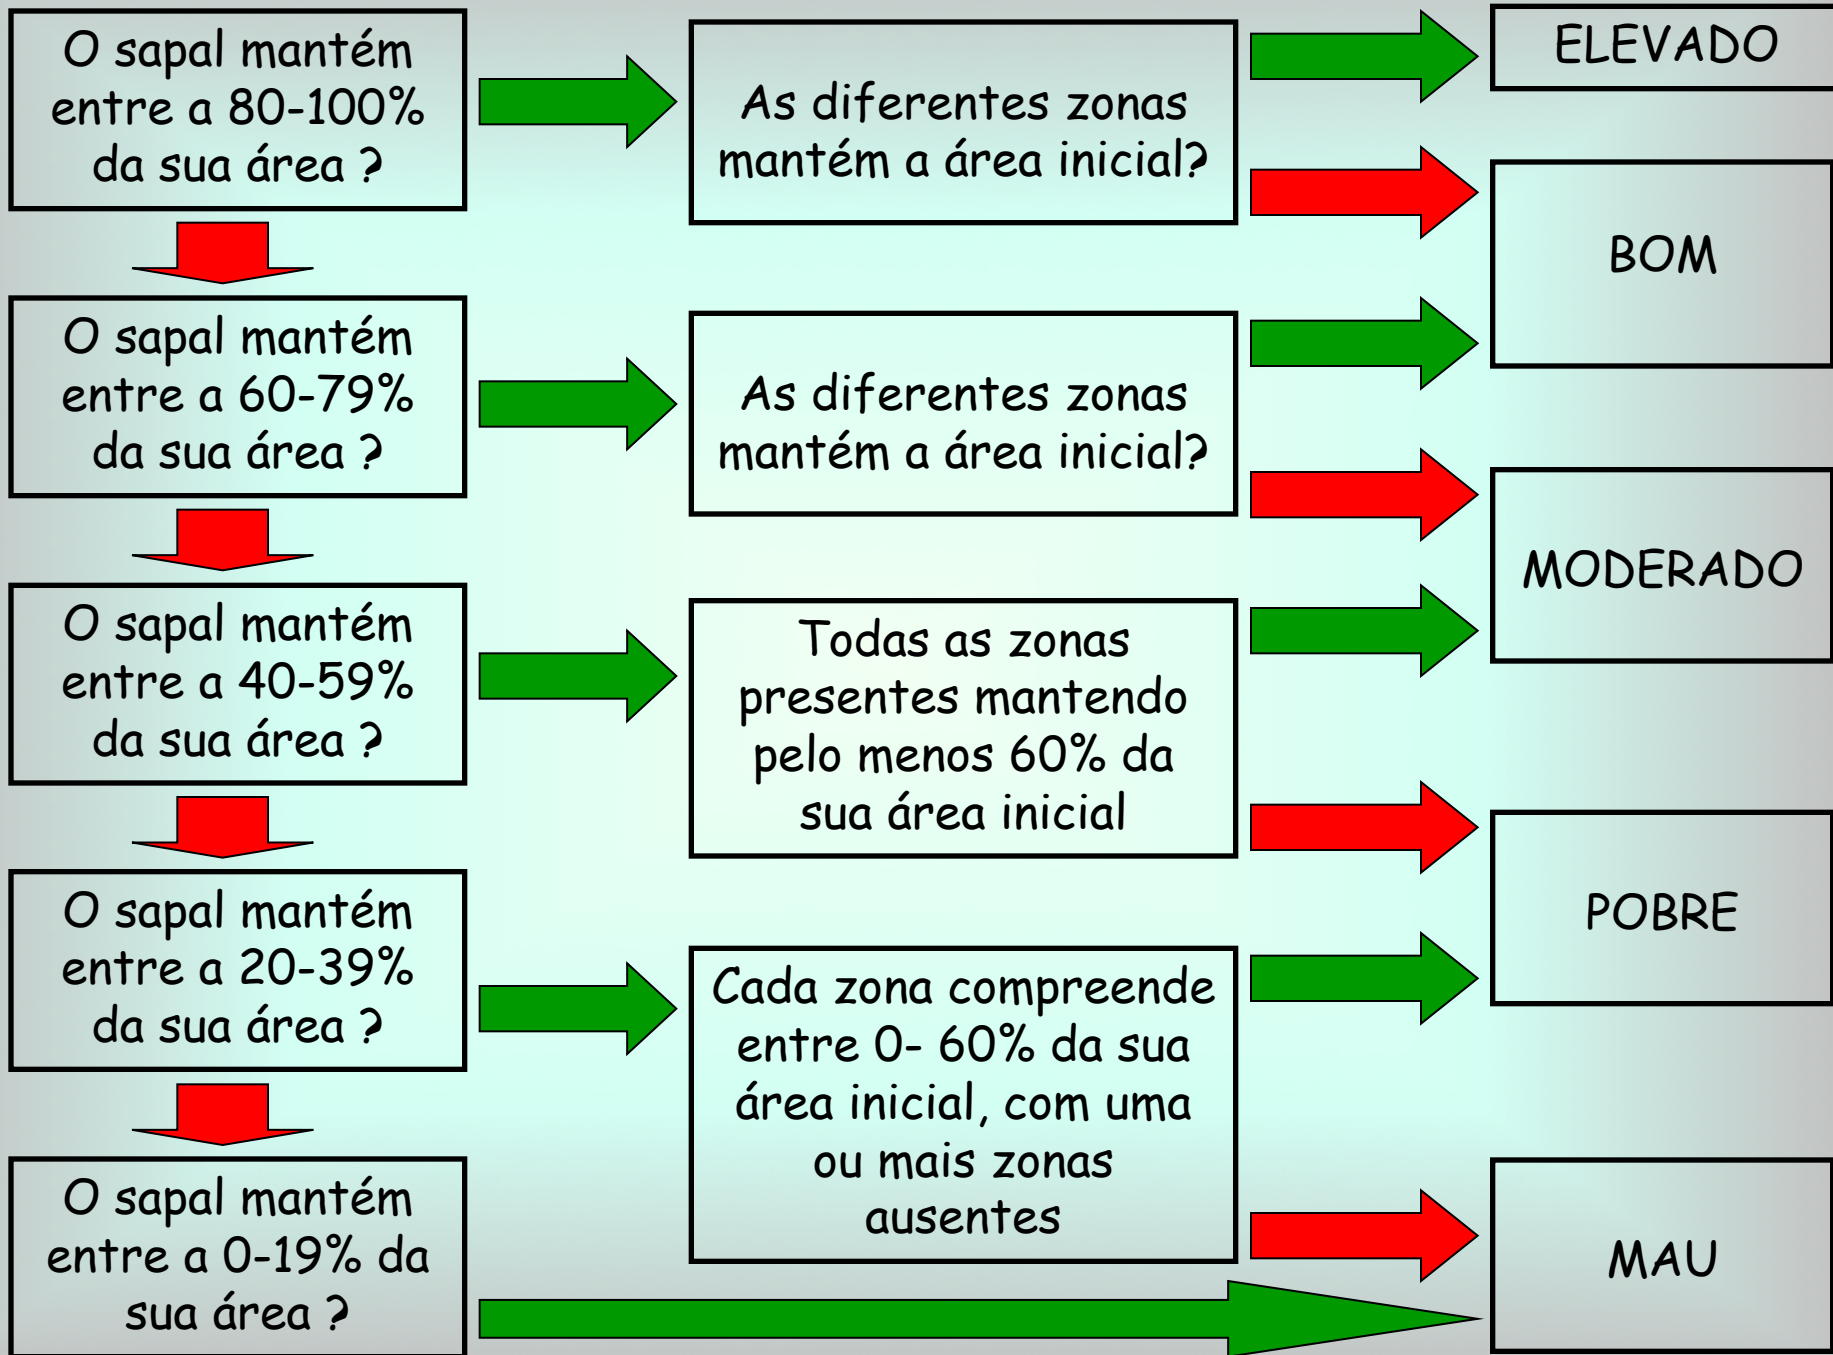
O sapal mantém entre a 80-100% da sua área ?

As diferentes zonas mantém a área inicial?

ELEVADO

BOM

O sapal mantém entre a 60-79% da sua área ?

As diferentes zonas mantém a área inicial?

MODERADO

O sapal mantém entre a 40-59% da sua área ?

Todas as zonas presentes mantendo pelo menos 60% da sua área inicial

POBRE

O sapal mantém entre a 20-39% da sua área ?

Cada zona compreende entre 0- 60% da sua área inicial, com uma ou mais zonas ausentes

MAU

O sapal mantém entre a 0-19% da sua área ?